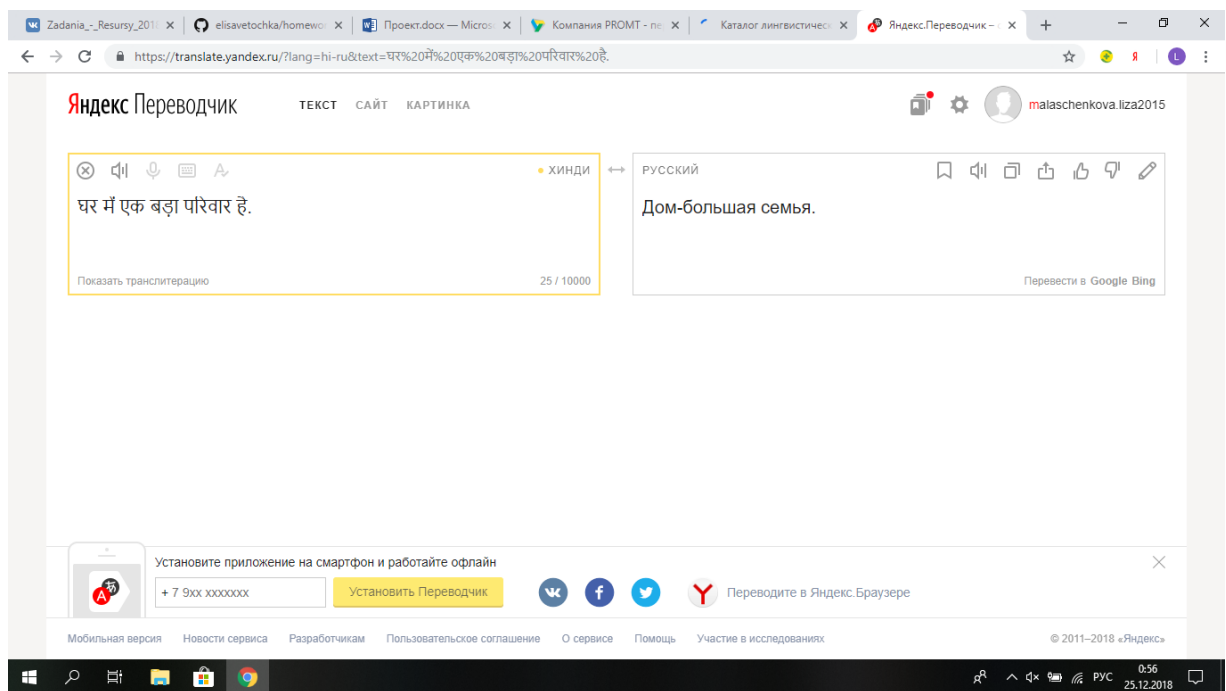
Zadania_-_Resursy_2018 ×
elisavetochka/homewo ×
Проект.docx — Micros ×
Компания PROMT - пе ×
Каталог лингвистическ ×
Яндекс.Переводчик – ×
+

https://translate.yandex.ru/?lang=hi-ru&text=घर%20में%20एक%20बड़ा%20परिवार%20है.

malaschenkova.liza2015

Яндекс Переводчик   ТЕКСТ   САЙТ   КАРТИНКА

ХИНДИ ↔ РУССКИЙ

घर में एक बड़ा परिवार है.

Показать транслитерацию   25 / 10000

Дом-большая семья.

Перевести в Google Bing

Установите приложение на смартфон и работайте офлайн

+ 7 9xx xxxxxxx   Установить Переводчик

Переводите в Яндекс.Браузере

Мобильная версия   Новости сервиса   Разработчикам   Пользовательское соглашение   О сервисе   Помощь   Участие в исследованиях   © 2011–2018 «Яндекс»

РУС   0:56   25.12.2018